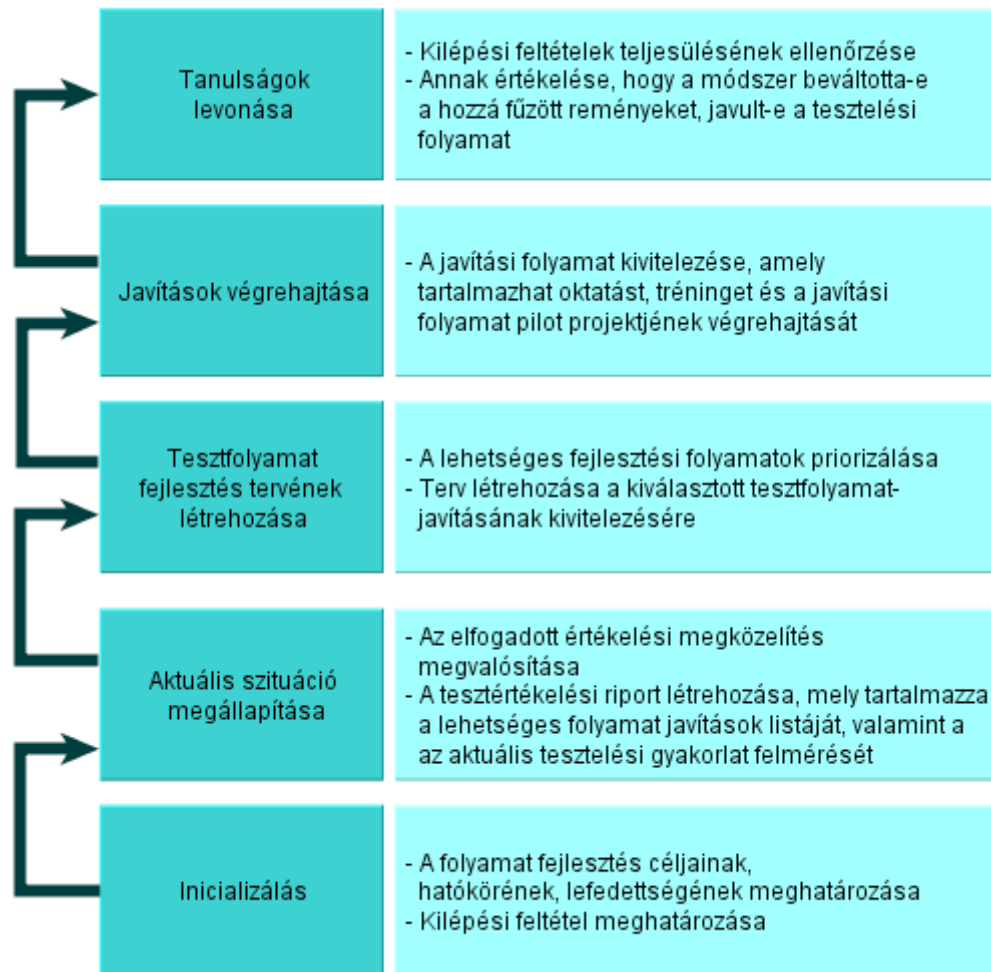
Tanulságok levonása

- Kilépési feltételek teljesülésének ellenőrzése
- Annak értékelése, hogy a módszer beváltotta-e a hozzá fűzött reményeket, javult-e a tesztelési folyamat

Javítások végrehajtása

- A javítási folyamat kivitelezése, amely tartalmazhat oktatást, tréninget és a javítási folyamat pilot projektjének végrehajtását

Tesztfolyamat fejlesztés tervének létrehozása

- A lehetséges fejlesztési folyamatok priorizálása
- Terv létrehozása a kiválasztott tesztfolyamat-javításának kivitelezésére

Aktuális szituáció megállapítása

- Az elfogadott értékelési megközelítés megvalósítása
- A tesztértékelési riport létrehozása, mely tartalmazza a lehetséges folyamat javítások listáját, valamint a az aktuális tesztelési gyakorlat felmérését

Inicializálás

- A folyamat fejlesztés céljainak, hatókörének, lefedettségének meghatározása
- Kilépési feltétel meghatározása